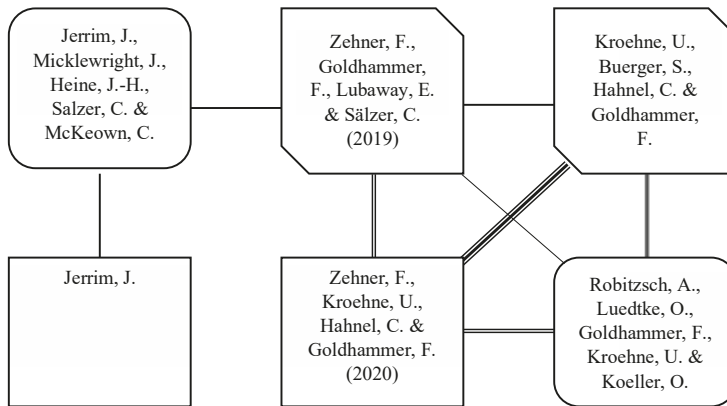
Jerrim, J., Micklewright, J., Heine, J.-H., Salzer, C. & McKeown, C.

Zehner, F., Goldhammer, F., Lubaway, E. & Sälzer, C. (2019)

Kroehne, U., Buerger, S., Hahnel, C. & Goldhammer, F.

Jerrim, J.

Zehner, F., Kroehne, U., Hahnel, C. & Goldhammer, F. (2020)

Robitzsch, A., Luedtke, O., Goldhammer, F., Kroehne, U. & Koeller, O.